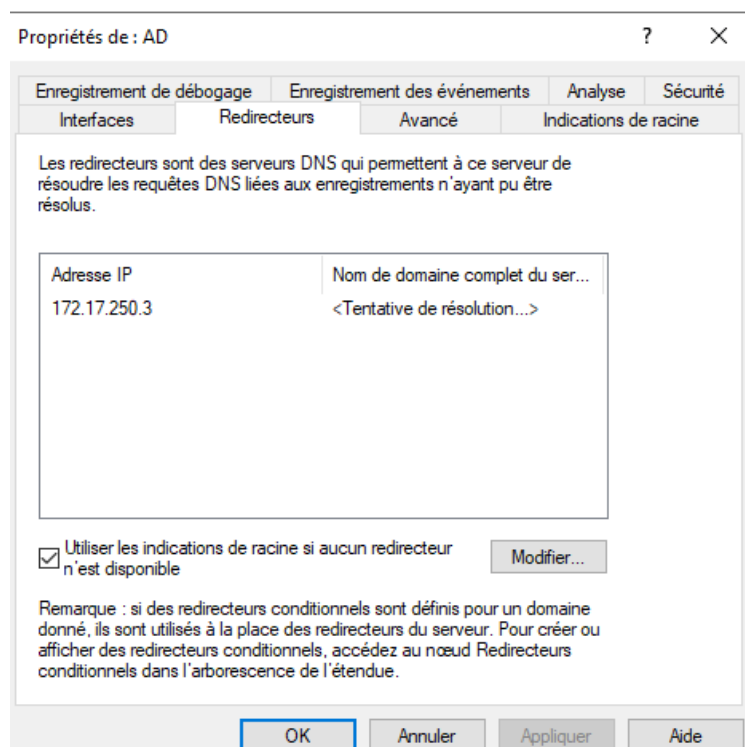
Propriétés de : AD

?

X

Enregistrement de débogage | Enregistrement des événements | Analyse | Sécurité
Interfaces | Redirecteurs | Avancé | Indications de racine

Les redirecteurs sont des serveurs DNS qui permettent à ce serveur de résoudre les requêtes DNS liées aux enregistrements n'ayant pu être résolus.

| Adresse IP | Nom de domaine complet du ser... |
|---|---|
| 172.17.250.3 | <Tentative de résolution...> |

Utiliser les indications de racine si aucun redirecteur n'est disponible

Modifier...

Remarque : si des redirecteurs conditionnels sont définis pour un domaine donné, ils sont utilisés à la place des redirecteurs du serveur. Pour créer ou afficher des redirecteurs conditionnels, accédez au nœud Redirecteurs conditionnels dans l'arborescence de l'étendue.

OK | Annuler | Appliquer | Aide